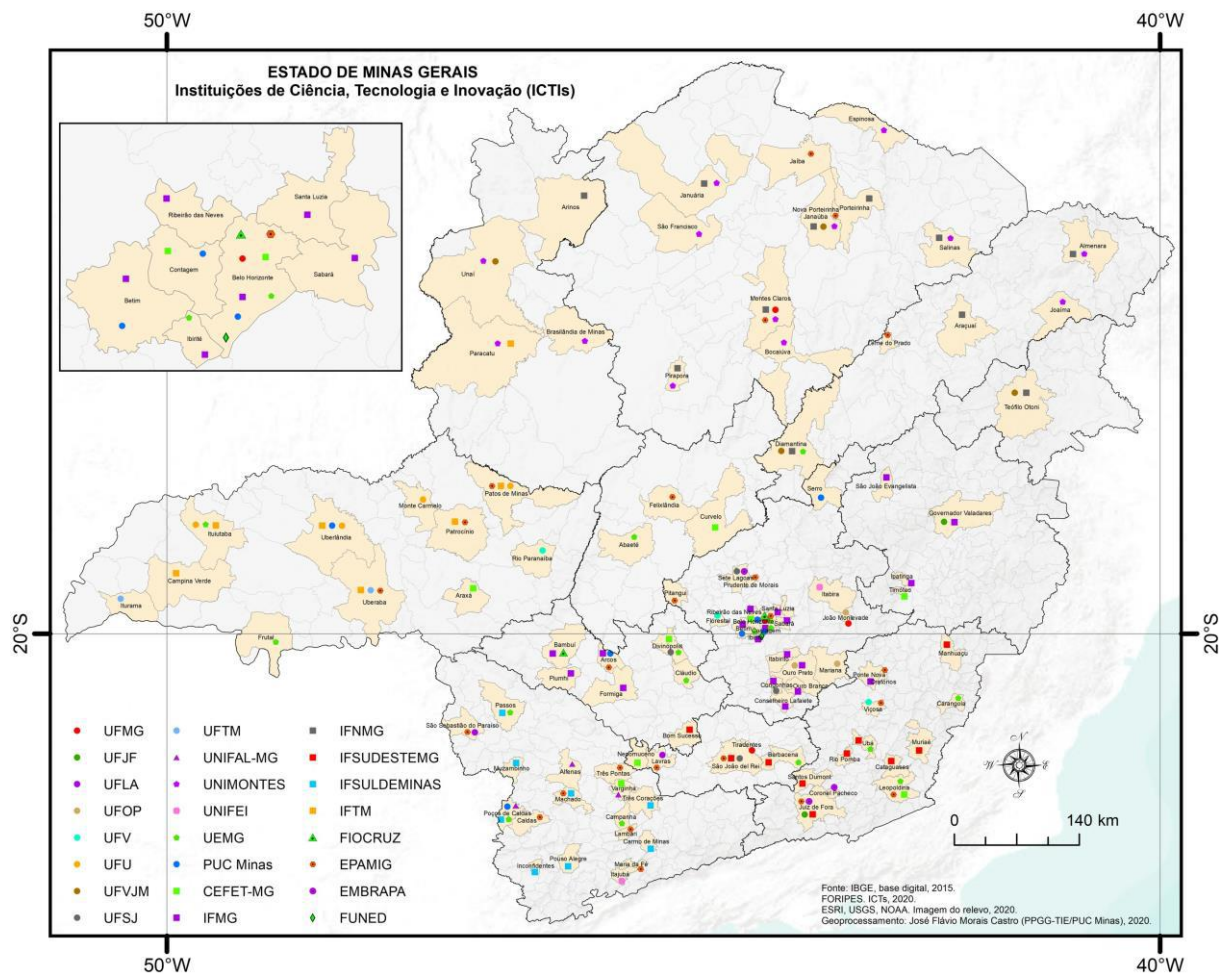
50°W
40°W

ESTADO DE MINAS GERAIS
Instituições de Ciência, Tecnologia e Inovação (ICTIs)

Ribeirão das Neves
Santa Luzia
Contagem
Belo Horizonte
Sabará
Betim
Ibirité

Espinosa
Jaíba
Januária
Arinos
Nova Porteirinha
Porteirinha
Janaúba
São Francisco
Salinas
Almenara
Unaí
Montes Claros
Brasilândia de Minas
Joaíma
Paracatu
Bocaiúva
Araçuaí
Pirapora
Carlos Chagas
Teófilo Otoni
Diamantina
Serro
São João Evangelista
Patos de Minas
Monte Carmelo
Felixlândia
Curvelo
Governador Valadares
Ituiutaba
Uberlândia
Patrocínio
Abaeté
Rio Paranaíba
Sete Lagoas
Prudente de Morais
Campina Verde
Ipatinga
Timóteo
Araxá
Uberaba
Itabira
Iturama
Pitangui
Ribeirão das Neves
Santa Luzia
Florestal
João Monlevade
Frutal
Bambuí
Divinópolis
Manhuaçu
Arcos
Itabirito
Piumhi
Ouro Preto
Mariana
Ponte Nova
Formiga
Cláudio
Congonhas
Ouro Branco
Conselheiro Lafaiete
Viçosa
Carangola
Passos
São Sebastião do Paraíso
Bom Sucesso
Tiradentes
Nepomuceno
Lavras
Barbacena
São João del Rei
Ubá
Muriaé
Rio Pomba
Cataguases
Muzambinho
Alfenas
Três Pontas
Varginha
Machado
Três Corações
Santos Dumont
Coronel Pacheco
Juiz de Fora
Leopoldina
Poços de Caldas
Caldas
Campanha
Lambari
Carmo de Minas
Pouso Alegre
Inconfidentes
Maria da Fé
Itajubá

20°S
20°S

UFMG
UFJF
UFLA
UFOP
UFV
UFU
UFVJM
UFSJ
UFTM
UNIFAL-MG
UNIMONTES
UNIFEI
UEMG
PUC Minas
CEFET-MG
IFMG
IFNMG
IFSUDESTEMG
IFSULDEMINAS
IFTM
FIOCRUZ
EPAMIG
EMBRAPA
FUNED

0
140 km

Fonte: IBGE, base digital, 2015.
FORIPES. ICTs, 2020.
ESRI, USGS, NOAA. Imagem do relevo, 2020.
Geoprocessamento: José Flávio Morais Castro (PPGG-TIE/PUC Minas), 2020.

50°W
40°W